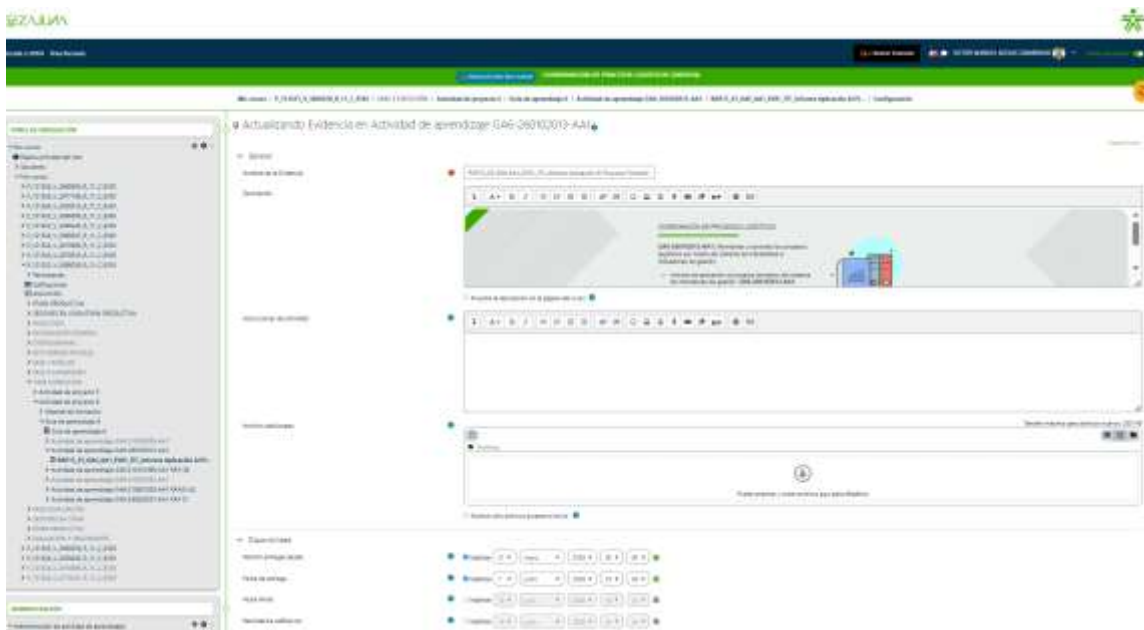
SENA

Actualizando Evidencia en Actividad de aprendizaje GA6-260102019-AA1

General

Nombre de la Evidencia

Descripción

COORDINACIÓN EN PROCESOS LOGÍSTICOS

Muestra la descripción en la página del curso

Instrucciones de actividad

Archivos adicionales

Puede arrastrar y soltar archivos aquí para añadirlos

Disponibilidad

Permitir entregas desde

Fecha de entrega

Fecha límite

Recordarme calificar en